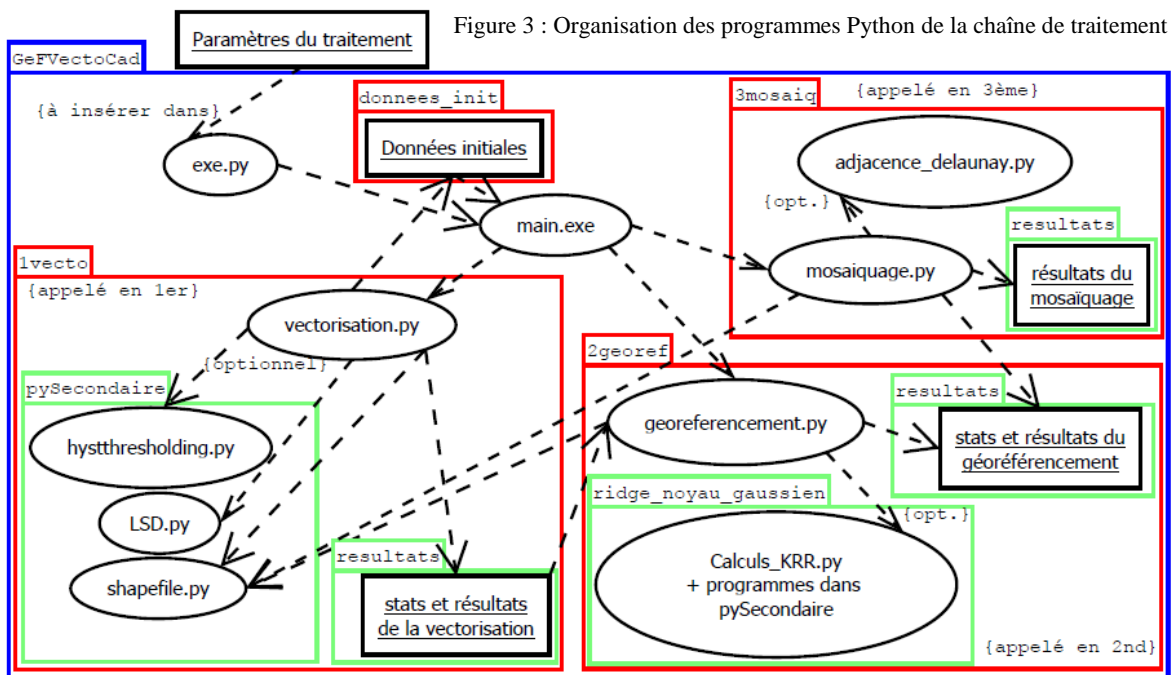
Paramètres du traitement

Figure 3 : Organisation des programmes Python de la chaîne de traitement

GeFVectoCad

{à insérer dans}

exe.py

donnees_init

Données initiales

main.exe

3mosaiq

{appelé en 3ème}

adjacence_delaunay.py

{opt.}

mosaiquage.py

resultats

résultats du mosaïquage

1vecto

{appelé en 1er}

vectorisation.py

{optionnel}

pySecondaire

hystthresholding.py

LSD.py

shapefile.py

resultats

stats et résultats de la vectorisation

2georef

georeferencement.py

resultats

stats et résultats du géoréférencement

ridge_noyau_gaussien

{opt.}

Calculs_KRR.py
+ programmes dans
pySecondaire

{appelé en 2nd}